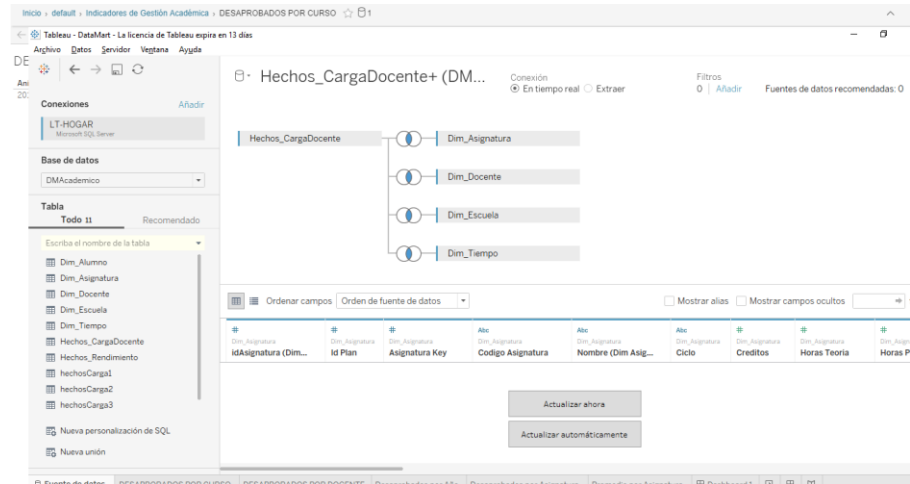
Inicio › default › Indicadores de Gestión Académica › DESAPROBADOS POR CURSO ☆ 1

Tableau - DataMart - La licencia de Tableau expira en 13 días

Archivo Datos Servidor Ventana Ayuda

DE
Ani
20:

Hechos_CargaDocente+ (DM...

Conexión
En tiempo real Extraer

Filtros
0 Añadir

Fuentes de datos recomendadas: 0

Conexiones Añadir
LT-HOGAR
Microsoft SQL Server

Base de datos
DMAcademico

Tabla
Todo 11 Recomendado

Escriba el nombre de la tabla
Dim_Alumno
Dim_Asignatura
Dim_Docente
Dim_Escuela
Dim_Tiempo
Hechos_CargaDocente
Hechos_Rendimiento
hechosCarga1
hechosCarga2
hechosCarga3

Nueva personalización de SQL
Nueva unión

Hechos_CargaDocente
Dim_Asignatura
Dim_Docente
Dim_Escuela
Dim_Tiempo

Ordenar campos Orden de fuente de datos
Mostrar alias Mostrar campos ocultos

| # Dim_Asignatura | # Dim_Asignatura | # Dim_Asignatura | Abc Dim_Asignatura | Abc Dim_Asignatura | Abc Dim_Asignatura | # Dim_Asignatura | # Dim_Asignatura | # Dim_Asign |
|---|---|---|---|---|---|---|---|---|
| idAsignatura (Dim... | Id Plan | Asignatura Key | Codigo Asignatura | Nombre (Dim Asig... | Ciclo | Creditos | Horas Teoria | Horas P |

Actualizar ahora
Actualizar automáticamente

Fuente de datos DESAPROBADOS POR CURSO DESAPROBADOS POR DOCENTE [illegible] Dashboard 1